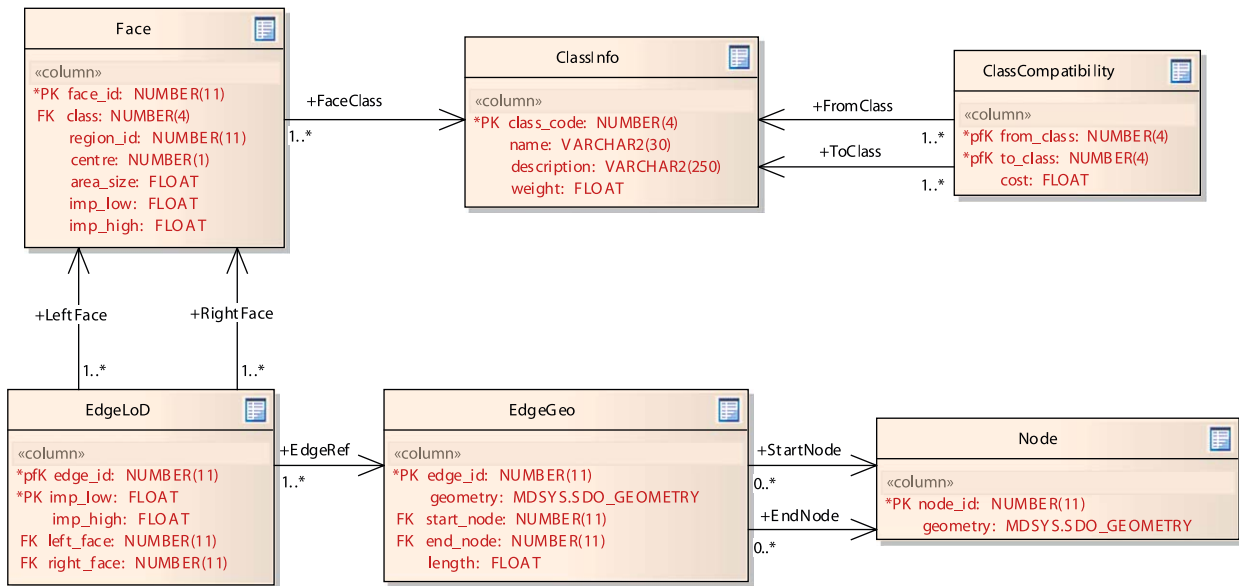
Face

«column»
*PK face_id: NUMBER(11)
FK class: NUMBER(4)
region_id: NUMBER(11)
centre: NUMBER(1)
area_size: FLOAT
imp_low: FLOAT
imp_high: FLOAT

+FaceClass
1..*

ClassInfo

«column»
*PK class_code: NUMBER(4)
name: VARCHAR2(30)
description: VARCHAR2(250)
weight: FLOAT

+FromClass
1..*
+ToClass
1..*

ClassCompatibility

«column»
*pfK from_class: NUMBER(4)
*pfK to_class: NUMBER(4)
cost: FLOAT

+LeftFace
1..*
+RightFace
1..*

EdgeLoD

«column»
*pfK edge_id: NUMBER(11)
*PK imp_low: FLOAT
imp_high: FLOAT
FK left_face: NUMBER(11)
FK right_face: NUMBER(11)

+EdgeRef
1..*

EdgeGeo

«column»
*PK edge_id: NUMBER(11)
geometry: MDSYS.SDO_GEOMETRY
FK start_node: NUMBER(11)
FK end_node: NUMBER(11)
length: FLOAT

+StartNode
0..*
+EndNode
0..*

Node

«column»
*PK node_id: NUMBER(11)
geometry: MDSYS.SDO_GEOMETRY